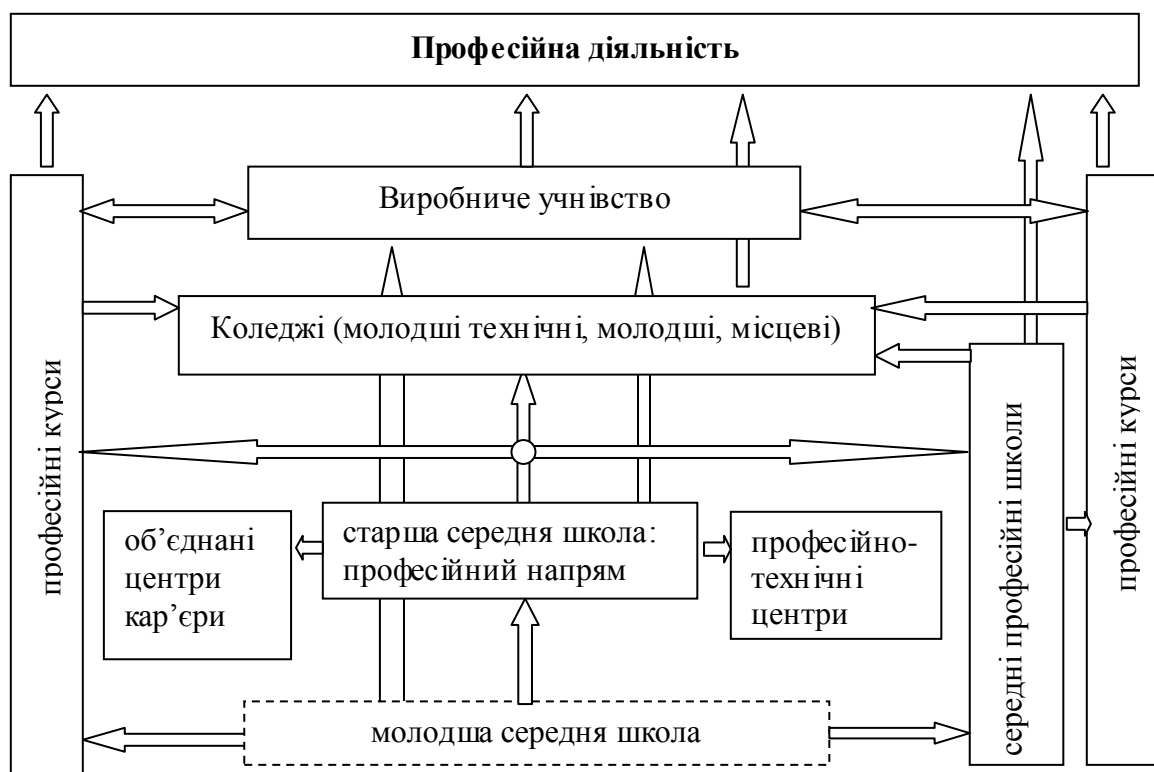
Професійна діяльність

професійні курси

Виробниче учнівство

Коледжі (молодші технічні, молодші, місцеві)

середні професійні школи

професійні курси

об'єднані центри кар'єри

старша середня школа: професійний напрям

професійно-технічні центри

молодша середня школа